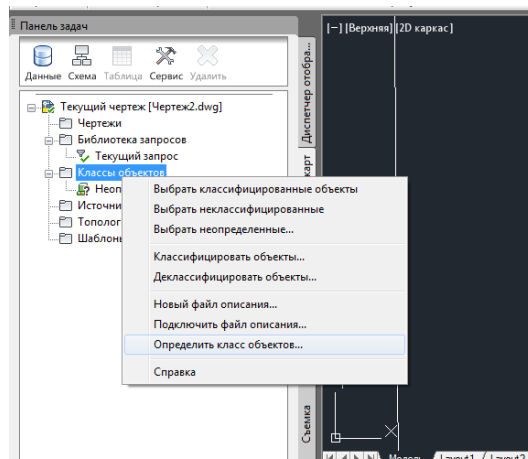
Панель задач

Данные Схема Таблица Сервис Удалить

Текущий чертеж [Чертеж2.dwg]
Чертежи
Библиотека запросов
Текущий запрос
Классы объектов
Неоп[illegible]
Источни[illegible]
Тополог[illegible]
Шаблон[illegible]

Диспетчер отобра...
карт
Съемка

[–] [Верхняя] [2D каркас]

Выбрать классифицированные объекты
Выбрать неклассифицированные
Выбрать неопределенные...
Классифицировать объекты...
Деклассифицировать объекты...
Новый файл описания...
Подключить файл описания...
Определить класс объектов...
Справка

Модель Layout1 Layout2